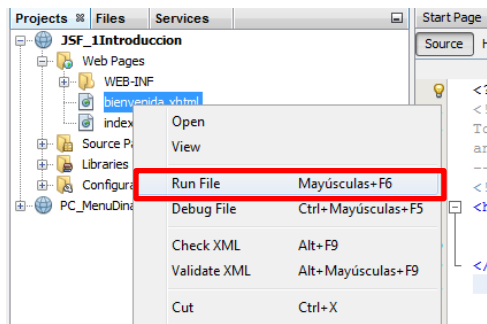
Projects Files Services

JSF_1Introduccion
Web Pages
WEB-INF
bienvenida.xhtml
index
Source Pa
Libraries
Configura
PC_MenuDina

Start Page
Source H

Open
View
Run File Mayúsculas+F6
Debug File Ctrl+Mayúsculas+F5
Check XML Alt+F9
Validate XML Alt+Mayúsculas+F9
Cut Ctrl+X

<?
<!
To
ar
--
<!
<h
</